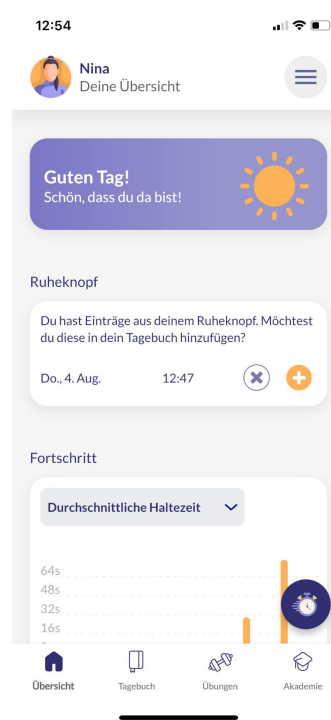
12:54

Nina
Deine Übersicht

Guten Tag!
Schön, dass du da bist!

Ruheknopf

Du hast Einträge aus deinem Ruheknopf. Möchtest du diese in dein Tagebuch hinzufügen?

Do., 4. Aug. 12:47

Fortschritt

Durchschnittliche Haltezeit

64s
48s
32s
16s

Übersicht Tagebuch Übungen Akademie